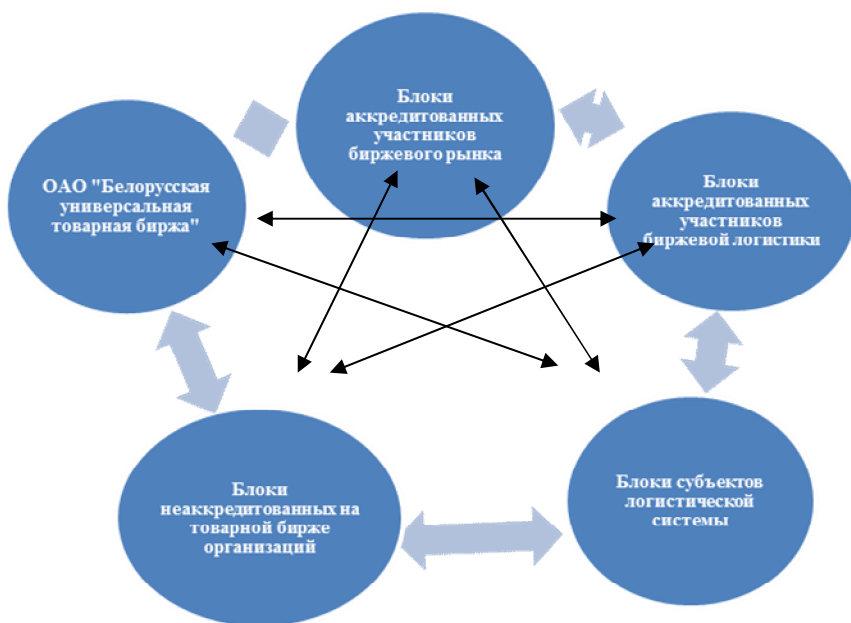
Блоки аккредитованных участников биржевого рынка

ОАО "Белорусская универсальная товарная биржа"

Блоки аккредитованных участников биржевой логистики

Блоки неаккредитованных на товарной бирже организаций

Блоки субъектов логистической системы